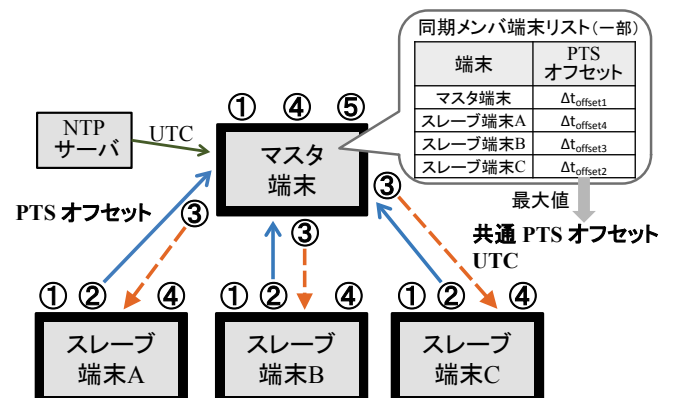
同期メンバ端末リスト(一部)

| 端末 | PTS オフセット |
|---|---|
| マスタ端末 | $\Delta t_{offset1}$ |
| スレーブ端末A | $\Delta t_{offset4}$ |
| スレーブ端末B | $\Delta t_{offset3}$ |
| スレーブ端末C | $\Delta t_{offset2}$ |

NTP サーバ

UTC

① ④ ⑤

マスタ 端末

最大値

共通 PTS オフセット

UTC

PTS オフセット

③

③

③

① ② ④

スレーブ 端末A

① ② ④

スレーブ 端末B

① ② ④

スレーブ 端末C